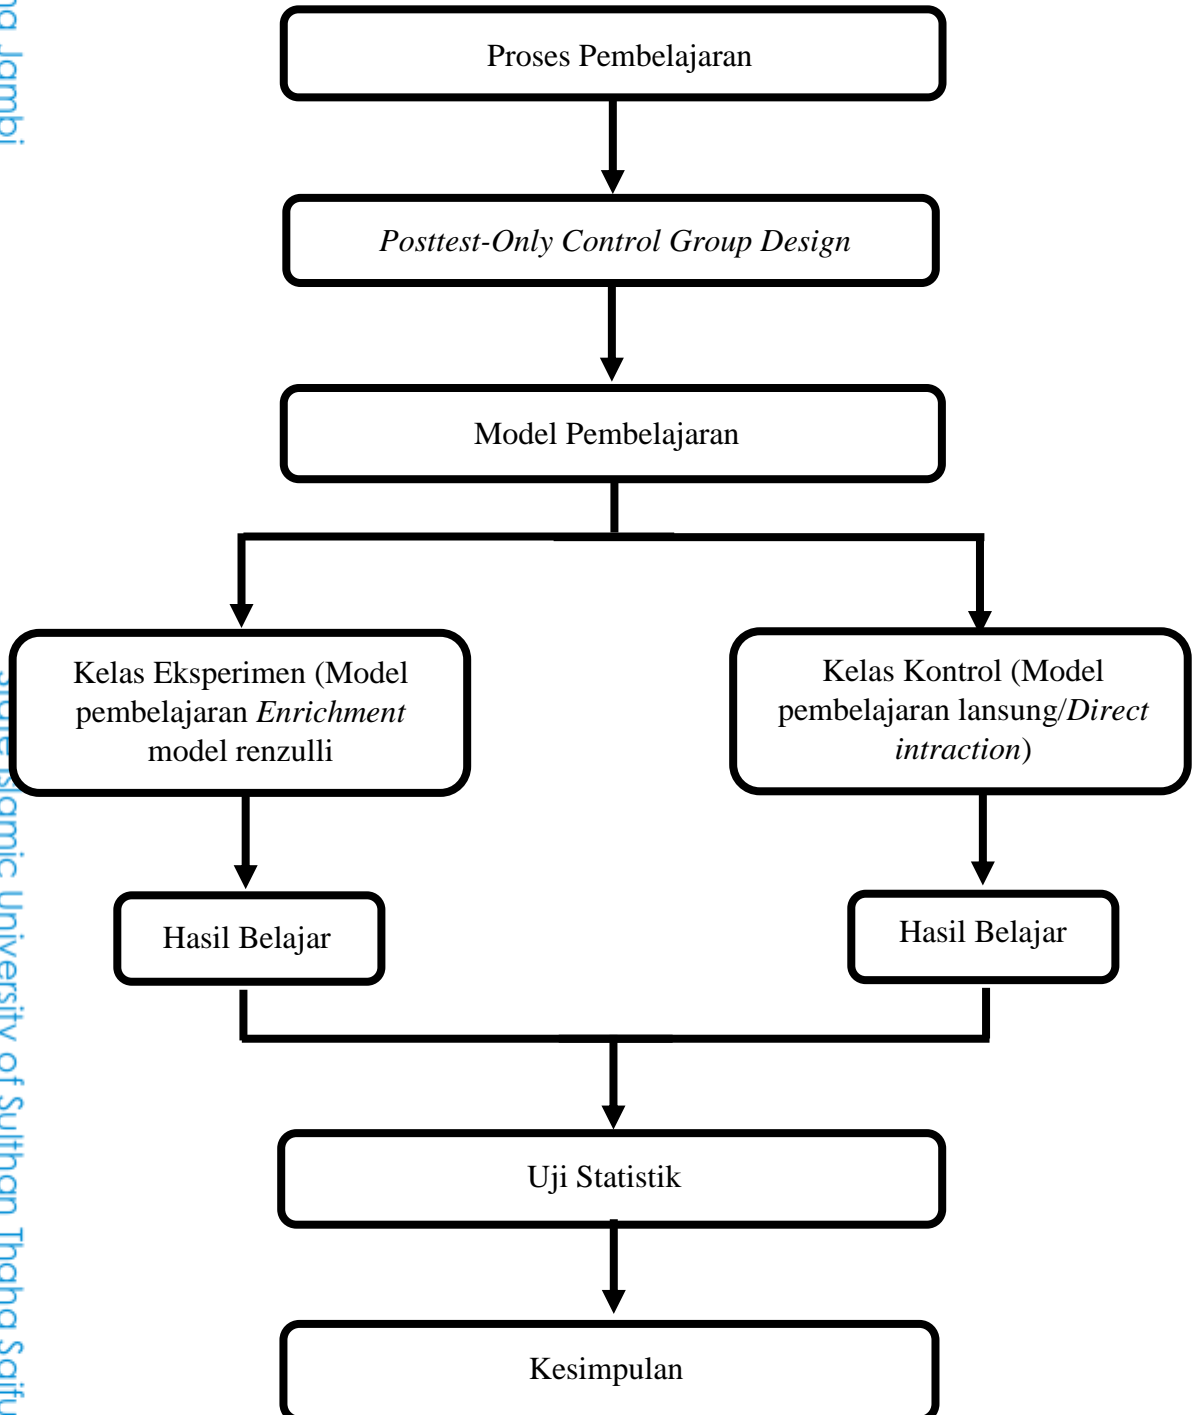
Proses Pembelajaran

Posttest-Only Control Group Design

Model Pembelajaran

Kelas Eksperimen (Model pembelajaran Enrichment model renzulli

Kelas Kontrol (Model pembelajaran lansung/Direct intraction)

Hasil Belajar

Hasil Belajar

Uji Statistik

Kesimpulan

na Jambi

State Islamic University of Sulthan Thaha Saifu